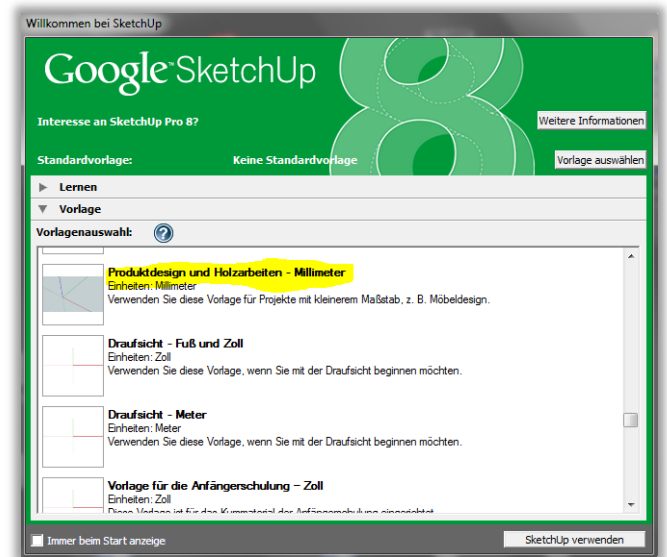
Willkommen bei SketchUp

Google SketchUp

Interesse an SketchUp Pro 8?

Weitere Informationen

Standardvorlage: Keine Standardvorlage

Vorlage auswählen

Lernen

Vorlage

Vorlagenauswahl:

Produktdesign und Holzarbeiten - Millimeter
Einheiten: Millimeter
Verwenden Sie diese Vorlage für Projekte mit kleinerem Maßstab, z. B. Möbeldesign.

Draufsicht - Fuß und Zoll
Einheiten: Zoll
Verwenden Sie diese Vorlage, wenn Sie mit der Draufsicht beginnen möchten.

Draufsicht - Meter
Einheiten: Meter
Verwenden Sie diese Vorlage, wenn Sie mit der Draufsicht beginnen möchten.

Vorlage für die Anfängerschulung – Zoll
Einheiten: Zoll
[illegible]

Immer beim Start anzeige

SketchUp verwenden